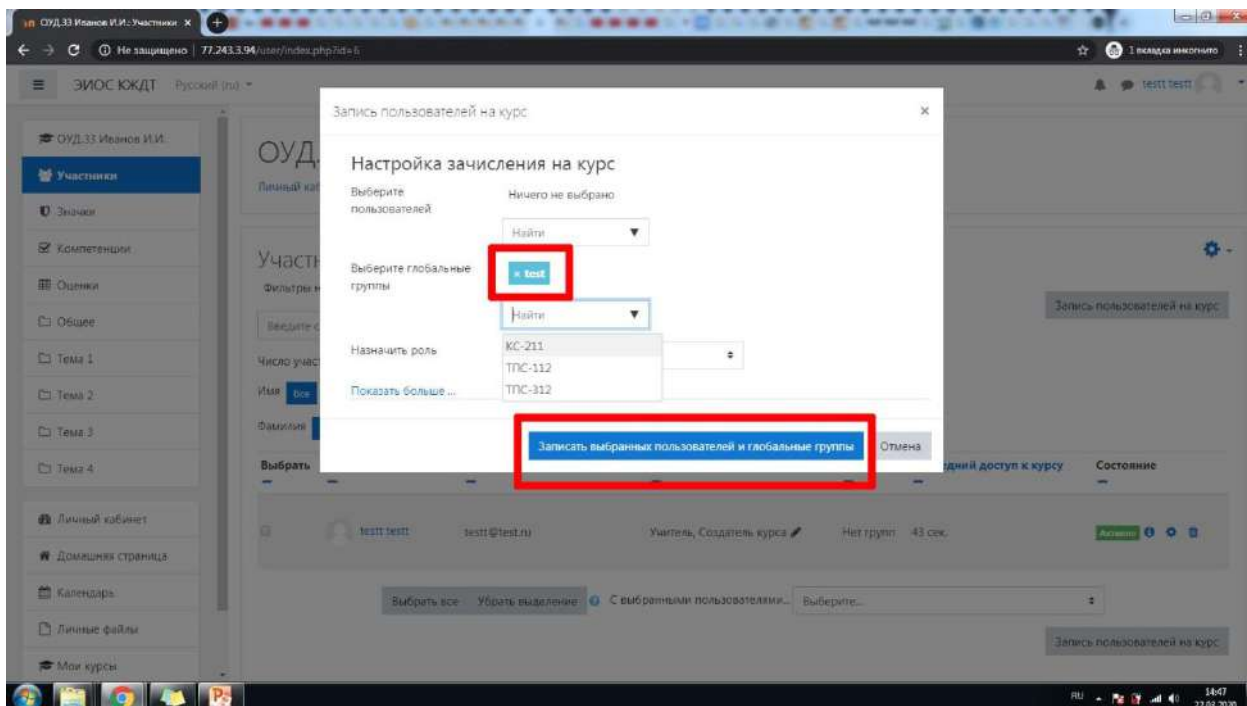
ОУД.33 Иванов И.И.: Участники ×

Не защищено | 77.243.3.94/user/index.php?id=6

1 вкладка инкогнито

ЭИОС ЮЖДТ Русский (ru)

testt testt

ОУД.33 Иванов И.И.

Участники

Значки

Компетенции

Оценки

Общее

Тема 1

Тема 2

Тема 3

Тема 4

Личный кабинет

Домашняя страница

Календарь

Личные файлы

Мои курсы

ОУД

Личный ка

Участн

Фильтры н

Введите с

Число участ

Имя Все

Фамилия

Выбрать

Запись пользователей на курс

Запись пользователей на курс ×

Настройка зачисления на курс

Выберите пользователей

Ничего не выбрано

Найти

Выберите глобальные группы

× test

Найти

КС-211

ТПС-112

ТПС-312

Назначить роль

Показать больше ...

Записать выбранных пользователей и глобальные группы

Отмена

дний доступ к курсу

Состояние

testt testt

testt@test.ru

Учитель, Создатель курса

Нет групп

43 сек.

Активно

Выбрать все

Убрать выделение

С выбранными пользователями...

Выберите...

Запись пользователей на курс

RU

14:47